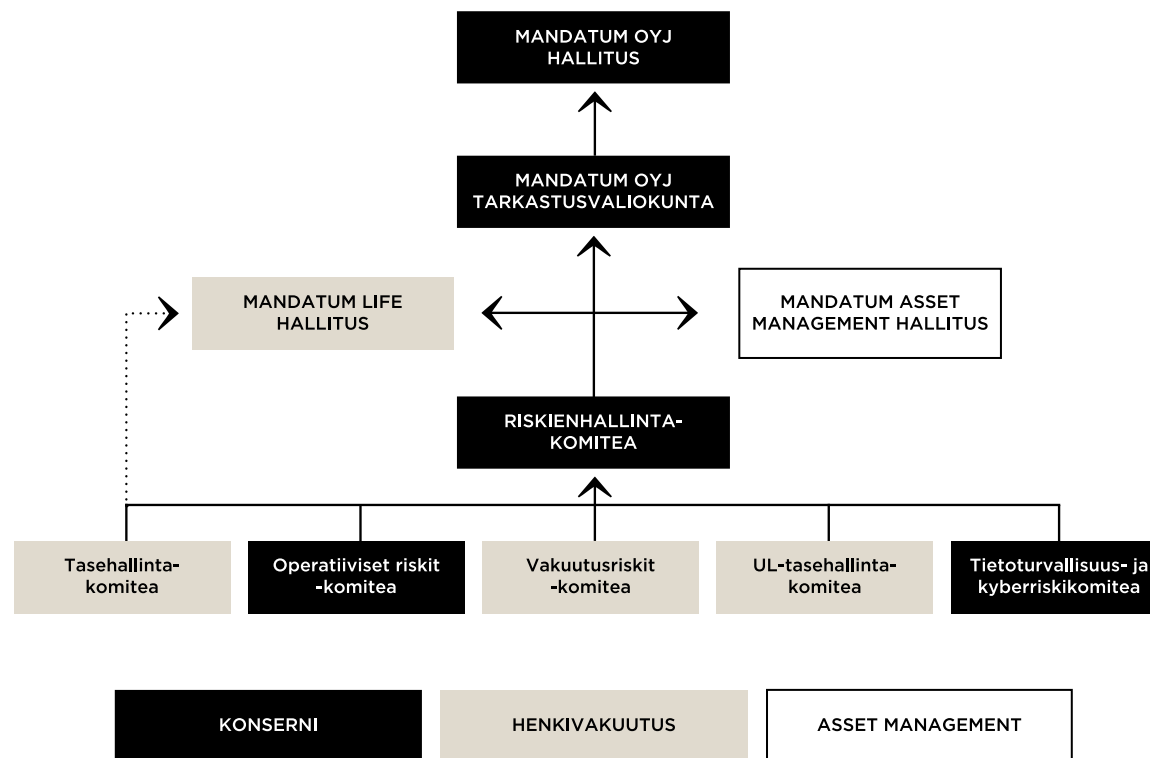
MANDATUM OYJ HALLITUS

MANDATUM OYJ TARKASTUSVALIOKUNTA

MANDATUM LIFE HALLITUS

MANDATUM ASSET MANAGEMENT HALLITUS

RISKIENHALLINTA-KOMITEA

Tasehallinta-komitea

Operatiiviset riskit -komitea

Vakuutusriskit -komitea

UL-tasehallinta-komitea

Tietoturvallisuus- ja kyberriskikomitea

KONSERNI

HENKIVAKUUTUS

ASSET MANAGEMENT